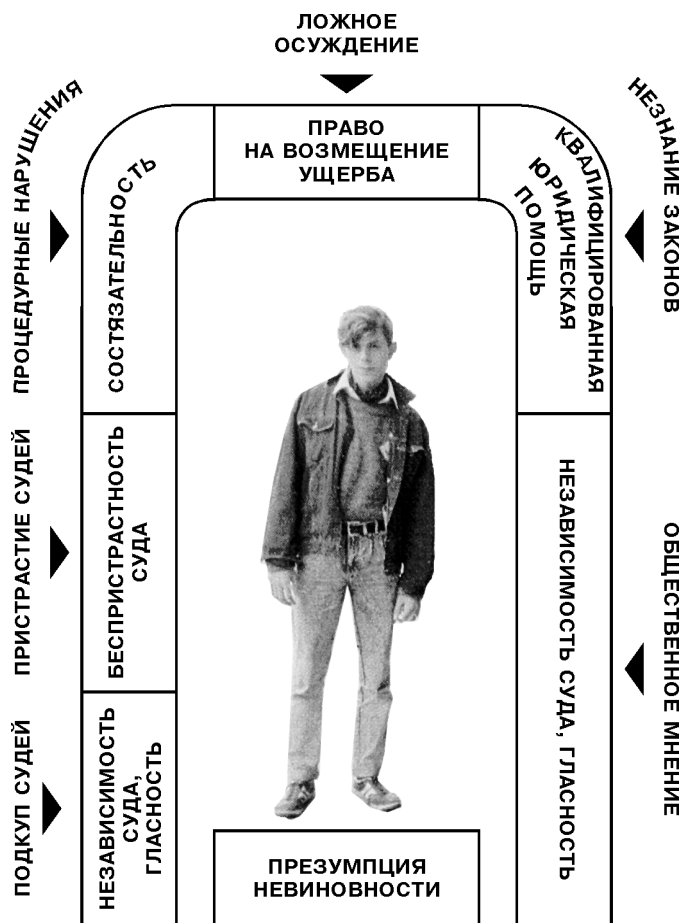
ЛОЖНОЕ ОСУЖДЕНИЕ

ПРОЦЕДУРНЫЕ НАРУШЕНИЯ

НЕЗНАНИЕ ЗАКОНОВ

ПРАВО НА ВОЗМЕЩЕНИЕ УЩЕРБА

СОСТЯЗАТЕЛЬНОСТЬ

КВАЛИФИЦИРОВАННАЯ ЮРИДИЧЕСКАЯ ПОМОЩЬ

ПРИСТРАСТИЕ СУДЕЙ

БЕСПРИСТРАСТНОСТЬ СУДА

НЕЗАВИСИМОСТЬ СУДА, ГЛАСНОСТЬ

ОБЩЕСТВЕННОЕ МНЕНИЕ

ПОДКУП СУДЕЙ

НЕЗАВИСИМОСТЬ СУДА, ГЛАСНОСТЬ

ПРЕЗУМПЦИЯ НЕВИНОВНОСТИ